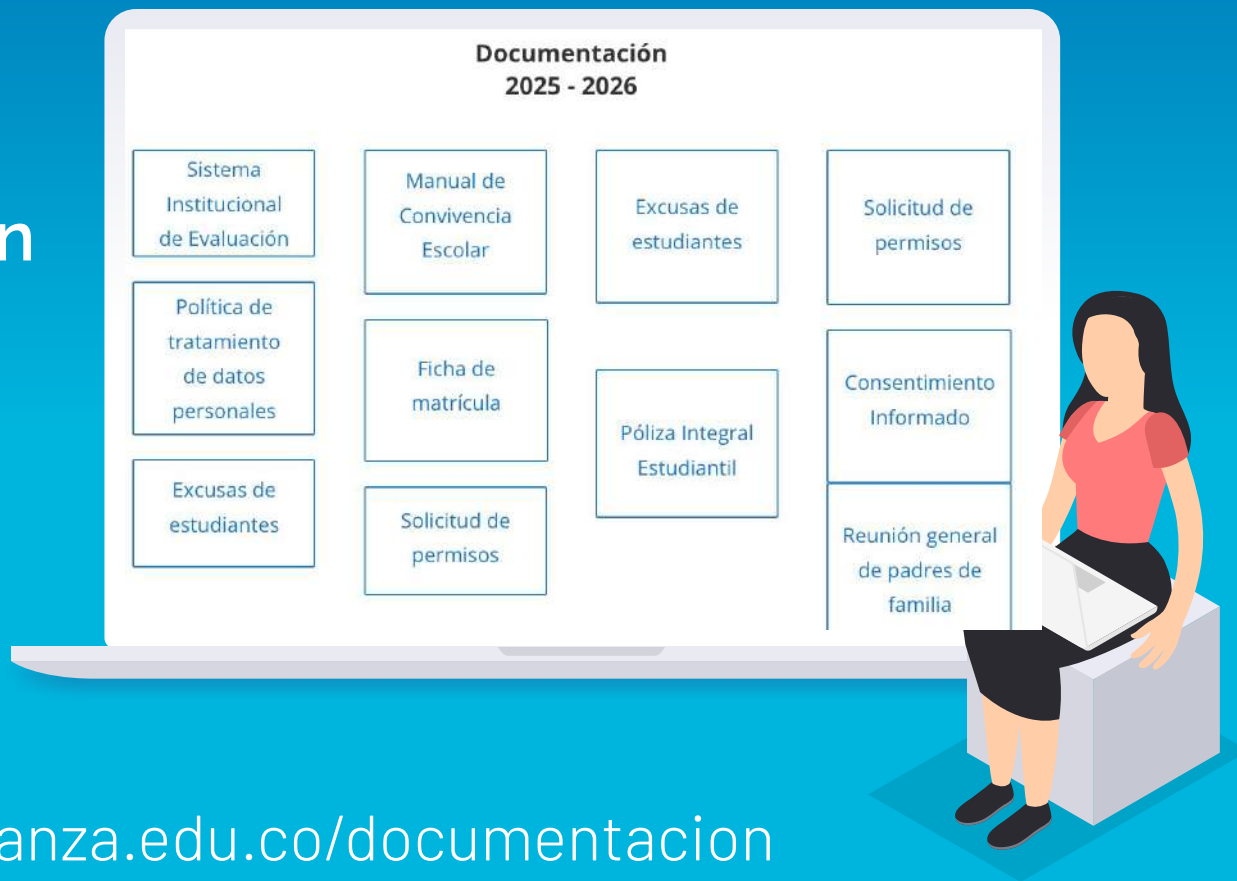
n

Documentación
2025 - 2026

Sistema Institucional de Evaluación

Política de tratamiento de datos personales

Excusas de estudiantes

Manual de Convivencia Escolar

Ficha de matrícula

Solicitud de permisos

Excusas de estudiantes

Póliza Integral Estudiantil

Solicitud de permisos

Consentimiento Informado

Reunión general de padres de familia

anza.edu.co/documentacion